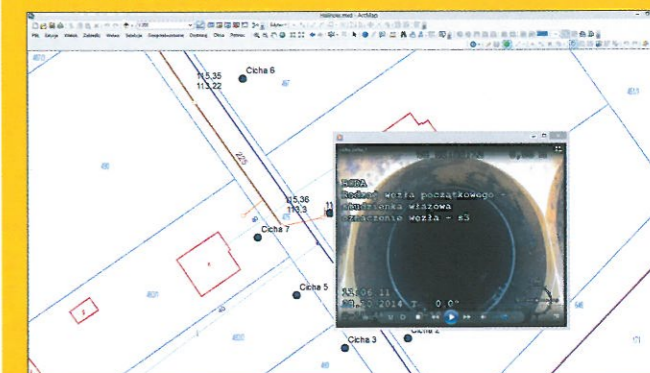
malinow.mxd - ArcMap

Plik Edycja Widok Zakładki Wstaw Selekcja Geoprzetwarzanie Dostosuj Okna Pomoc

Cicha 6

115,35
113,22

225

115,36
113,3

Cicha 7

Cicha 5

Cicha 3

Cicha 2

400

401

42

PORA
Rodzaj węzła początkowego -
Studzienka włazowa
Oznaczenie węzła - s3

15.06.11
20.10.2014 T 0,0°